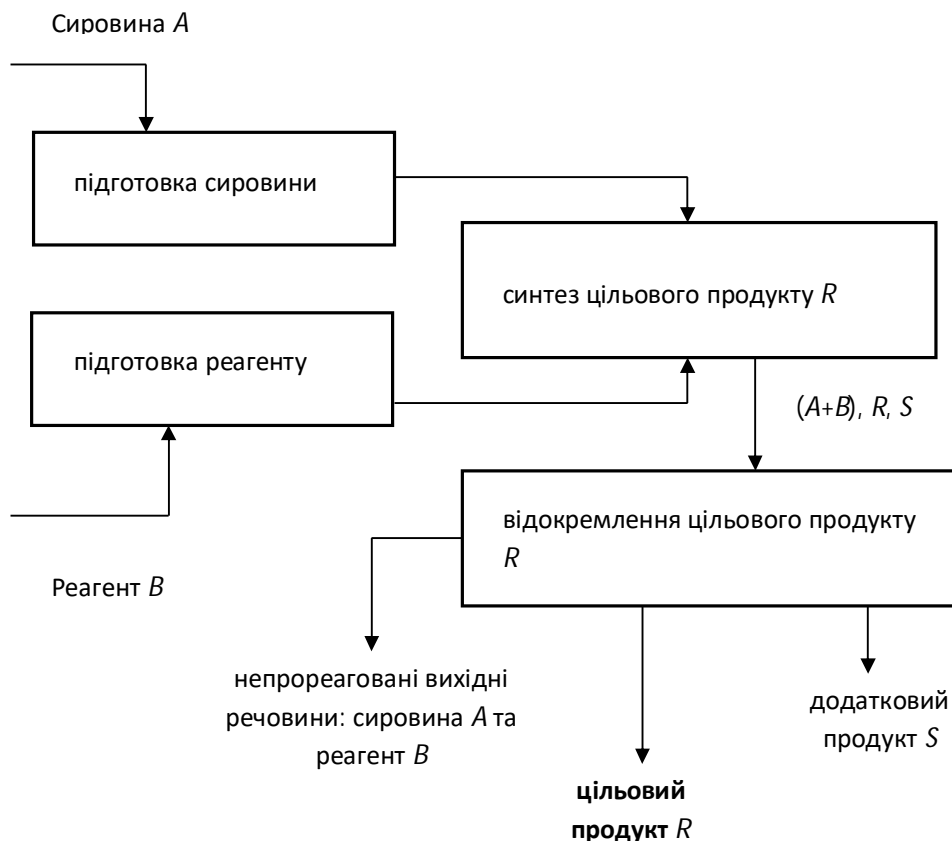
Сировина *A*

підготовка сировини

синтез цільового продукту *R*

підготовка реагенту

(*A*+*B*), *R*, *S*

відокремлення цільового продукту *R*

Реагент *B*

непрореаговані вихідні речовини: сировина *A* та реагент *B*

додатковий продукт *S*

**цільовий продукт** *R*